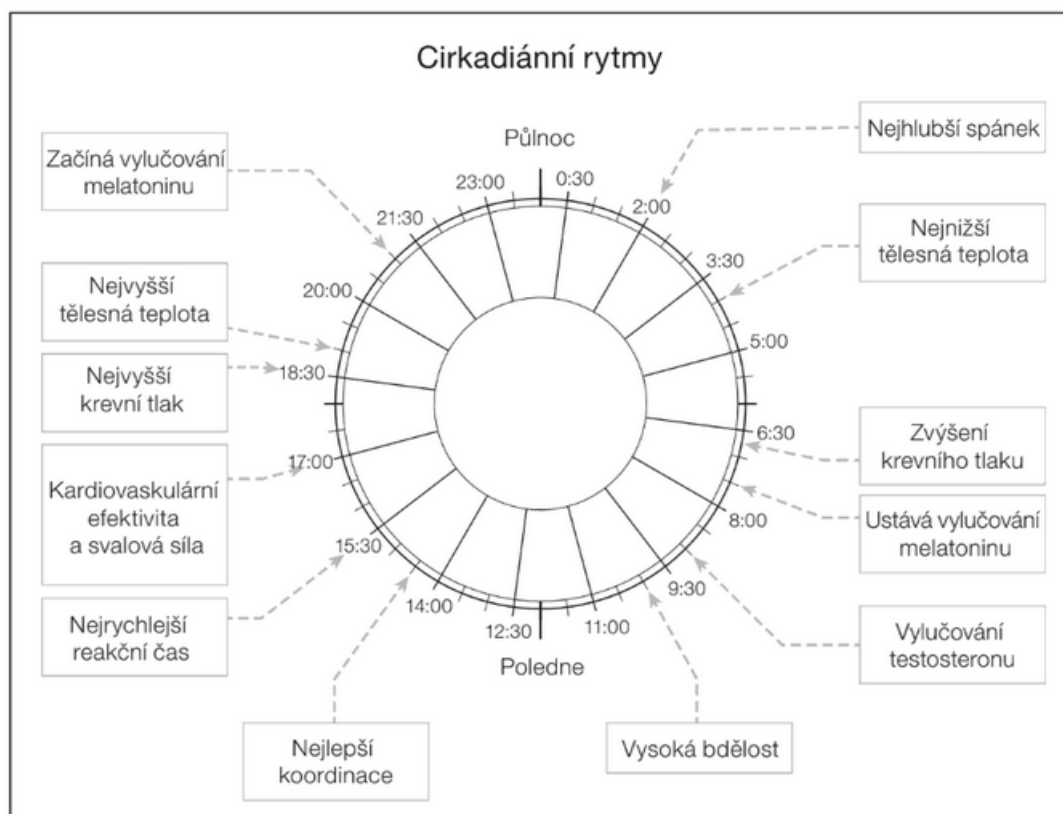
Cirkadiánní rytmy

Půlnoc

Začíná vylučování melatoninu

Nejhlubší spánek

Nejnižší tělesná teplota

Nejvyšší tělesná teplota

Nejvyšší krevní tlak

Zvýšení krevního tlaku

Kardiovaskulární efektivita a svalová síla

Ustává vylučování melatoninu

Nejrychlejší reakční čas

Vylučování testosteronu

Poledne

Nejlepší koordinace

Vysoká bdělost

23:00
0:30
2:00
3:30
5:00
6:30
8:00
9:30
11:00
12:30
14:00
15:30
17:00
18:30
20:00
21:30